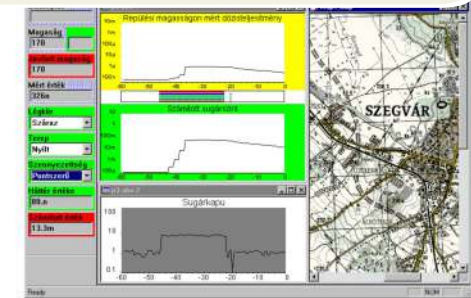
Magasság
178

Szabott magasság
178

Mért érték
326n

Légkör
Száraz

Terep
Nyílt

Szennyezettség
Pontszerű

Háttér érték
89.n

Számított érték
13.3m

Repülési magasságon mért dózisteljesítmény

1m
100u
10u
1u
100n

-60 -50 -40 -30 -20 -10 0

Számított sugárzás

Sugárkapu

10
1
0.1

-60 -50 -40 -30 -20 -10 0

SZEGVÁR

Ready
NUM